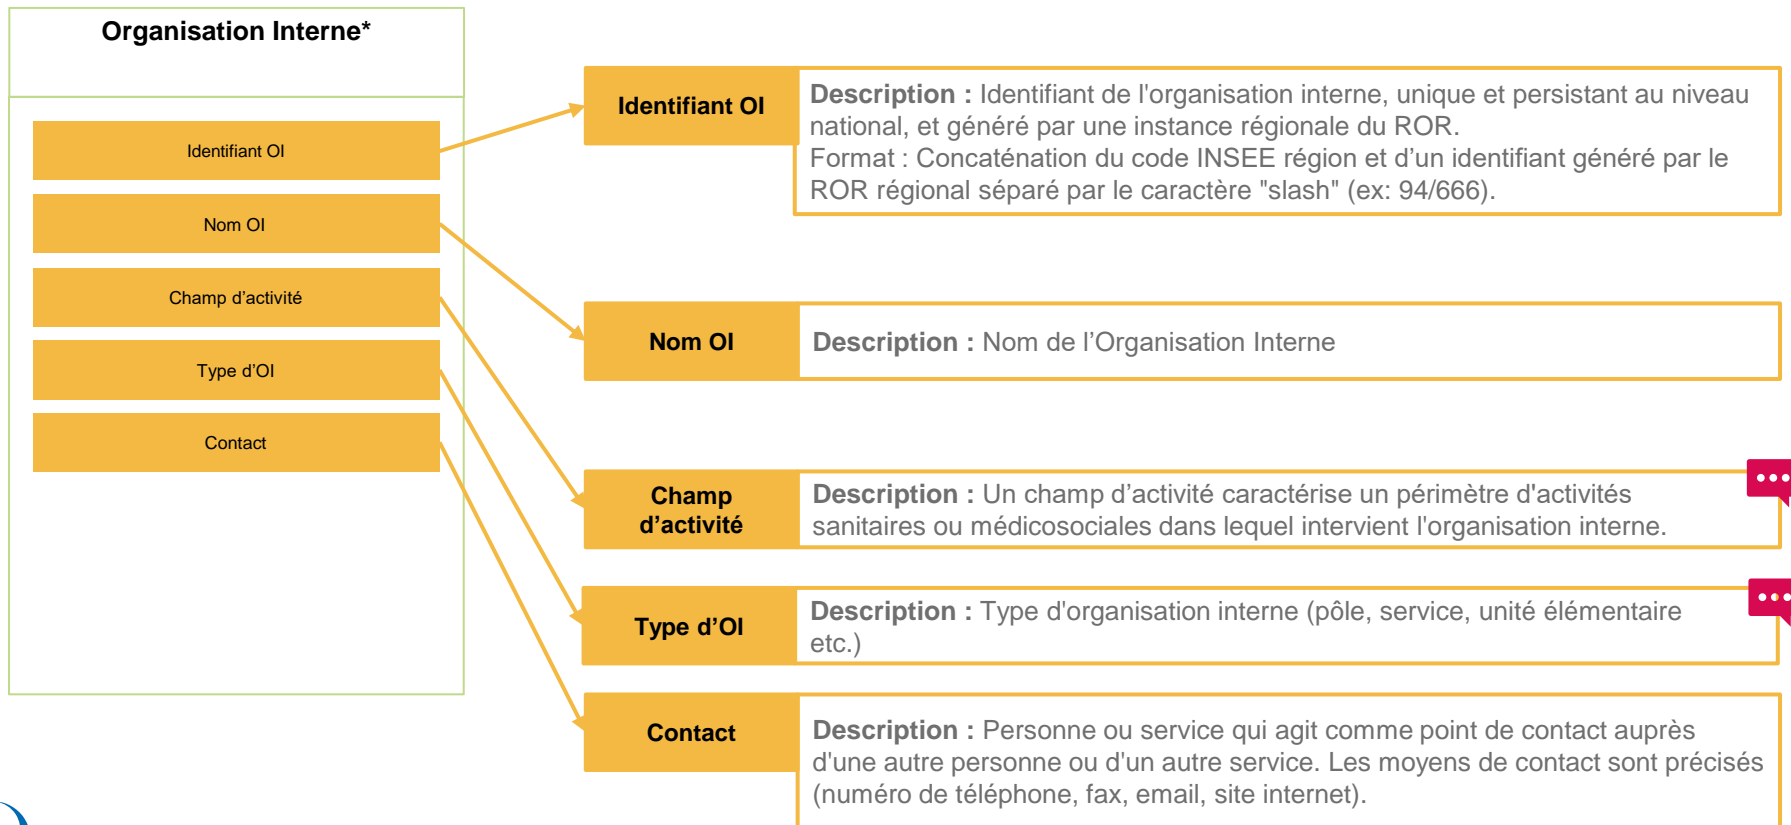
Organisation Interne*

Identifiant OI

Nom OI

Champ d’activité

Type d’OI

Contact

Identifiant OI

Description : Identifiant de l'organisation interne, unique et persistant au niveau national, et généré par une instance régionale du ROR.
Format : Concaténation du code INSEE région et d’un identifiant généré par le ROR régional séparé par le caractère "slash" (ex: 94/666).

Nom OI

Description : Nom de l’Organisation Interne

Champ d’activité

Description : Un champ d’activité caractérise un périmètre d'activités sanitaires ou médicosociales dans lequel intervient l'organisation interne.

Type d’OI

Description : Type d'organisation interne (pôle, service, unité élémentaire etc.)

Contact

Description : Personne ou service qui agit comme point de contact auprès d'une autre personne ou d'un autre service. Les moyens de contact sont précisés (numéro de téléphone, fax, email, site internet).